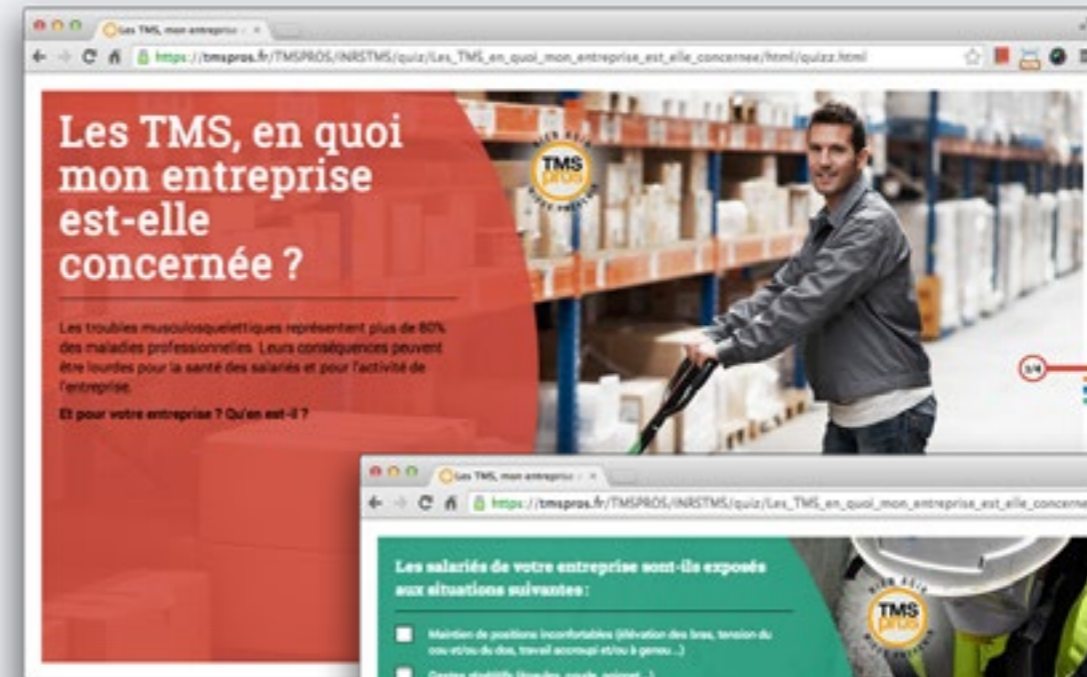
Les TMS, mon entrepri ×

https://tmspros.fr/TMSPROS/INRSTMS/quiz/Les_TMS_en_quoi_mon_entreprise_est_elle_concernee/html/quizz.html

Les TMS, en quoi mon entreprise est-elle concernée ?

Les troubles musculosquelettiques représentent plus de 80% des maladies professionnelles. Leurs conséquences peuvent être lourdes pour la santé des salariés et pour l'activité de l'entreprise.

Et pour votre entreprise ? Qu'en est-il ?

TMS pros

1/4

Les TMS, mon entrepri ×

https://tmspros.fr/TMSPROS/INRSTMS/quiz/Les_TMS_en_quoi_mon_entreprise_est_elle_concerne

Les salariés de votre entreprise sont-ils exposés aux situations suivantes :

Maintien de positions inconfortables (élévation des bras, tension du cou et/ou du dos, travail accroupi et/ou à genou...)

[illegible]

TMS pros